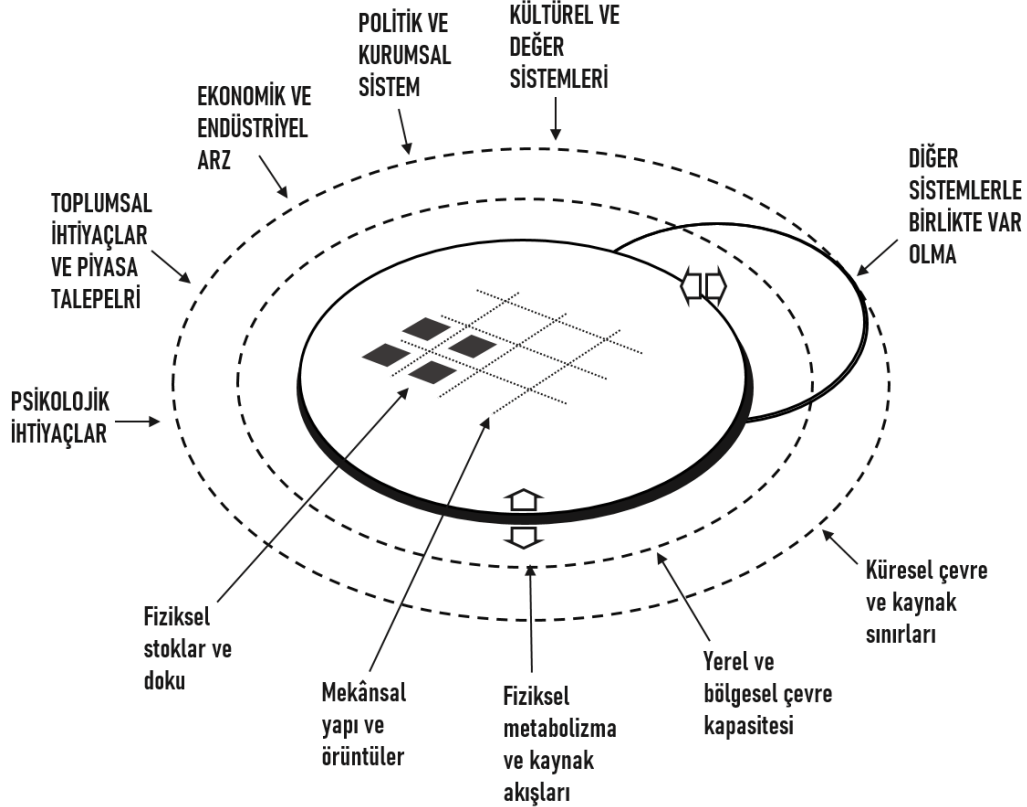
POLİTİK VE KURUMSAL SİSTEM

KÜLTÜREL VE DEĞER SİSTEMLERİ

EKONOMİK VE ENDÜSTRİYEL ARZ

DİĞER SİSTEMLERLE BİRLİKTE VAR OLMA

TOPLUMSAL İHTİYAÇLAR VE PİYASA TALEPELRİ

PSİKOLOJİK İHTİYAÇLAR

Küresel çevre ve kaynak sınırları

Yerel ve bölgesel çevre kapasitesi

Fiziksel stoklar ve doku

Mekânsal yapı ve örüntüler

Fiziksel metabolizma ve kaynak akışları